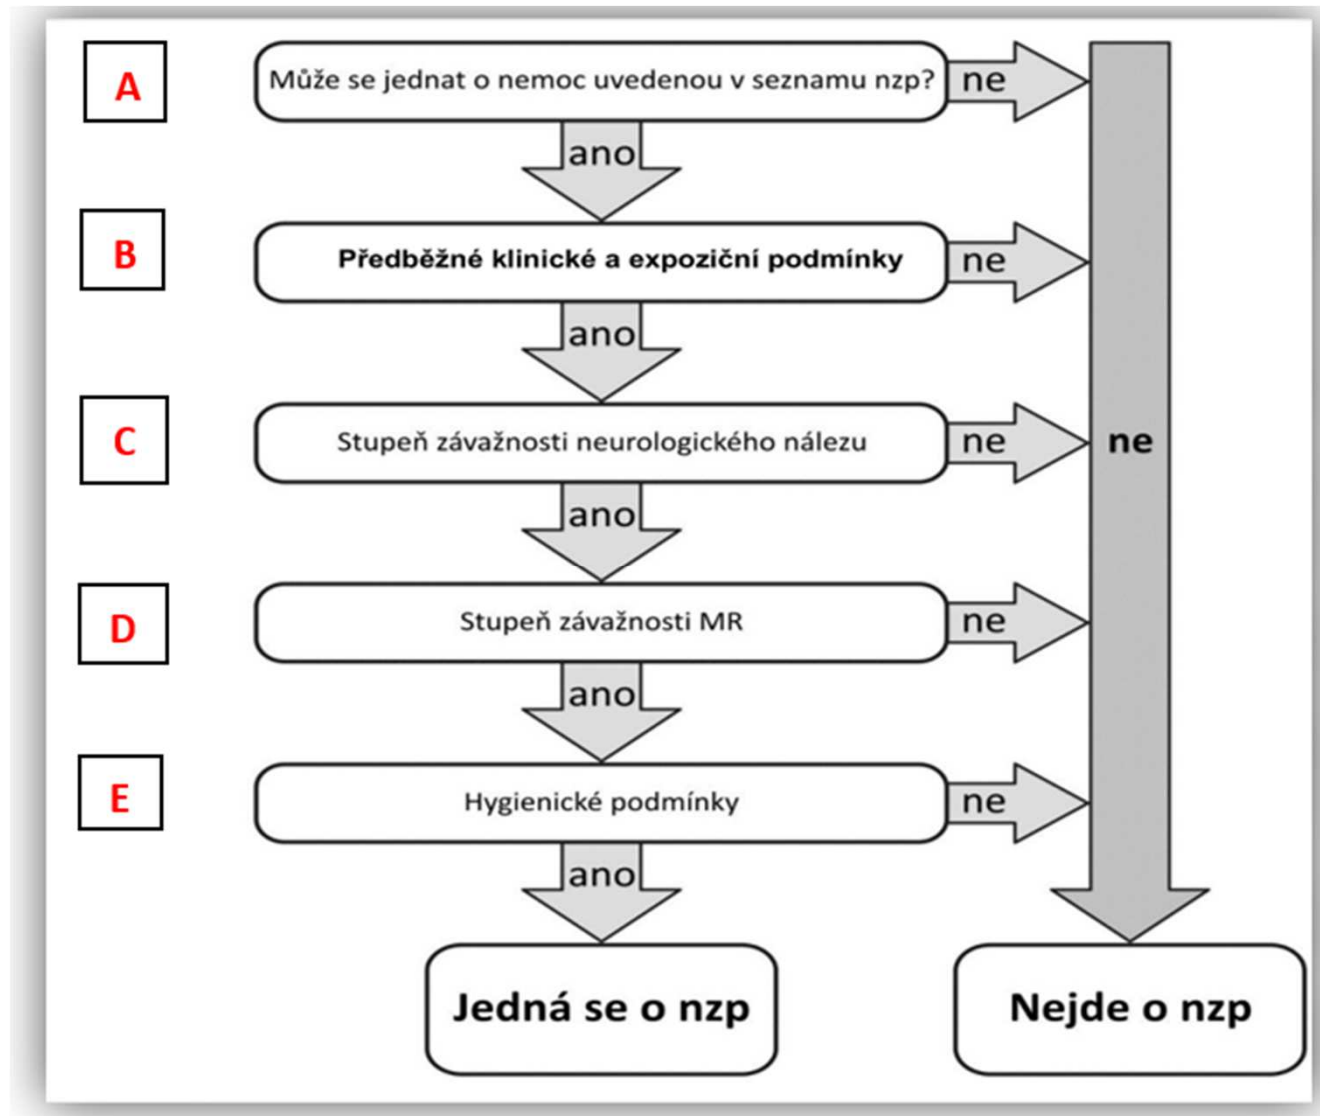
A

Může se jednat o nemoc uvedenou v seznamu nzp?

ne

ano

B

Předběžné klinické a expoziční podmínky

ne

ano

C

Stupeň závažnosti neurologického nálezu

ne

ano

D

Stupeň závažnosti MR

ne

ano

E

Hygienické podmínky

ne

ano

ne

Jedná se o nzp

Nejde o nzp